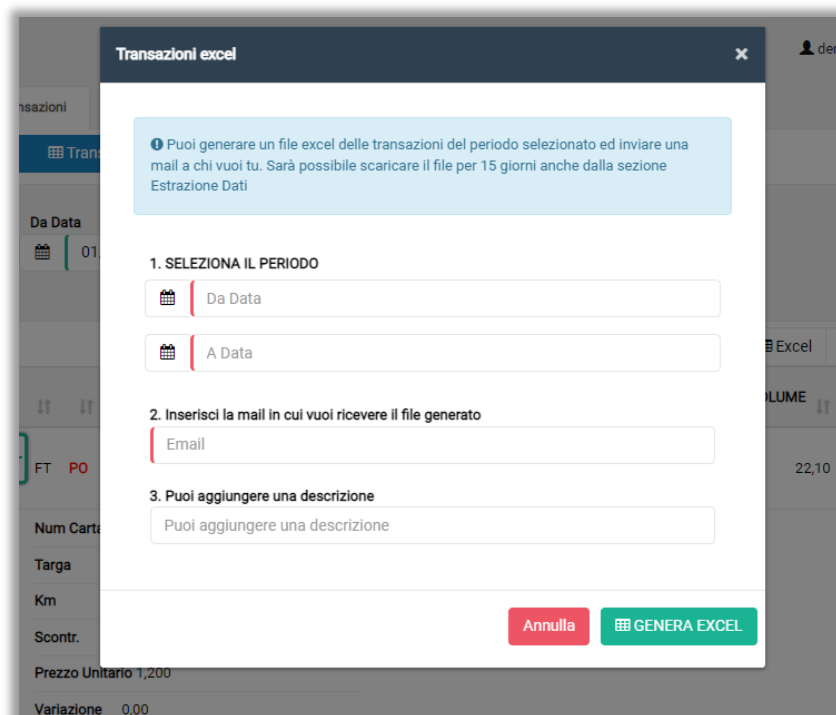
Transazioni excel

×

Puoi generare un file excel delle transazioni del periodo selezionato ed inviare una mail a chi vuoi tu. Sarà possibile scaricare il file per 15 giorni anche dalla sezione Estrazione Dati

1. SELEZIONA IL PERIODO

Da Data

A Data

2. Inserisci la mail in cui vuoi ricevere il file generato

Email

3. Puoi aggiungere una descrizione

Puoi aggiungere una descrizione

Annulla

GENERA EXCEL

nsazioni

Trans

Da Data

01

FT PO

Num Carta

Targa

Km

Scontr.

Prezzo Unitario 1,200

Variazione 0,00

Excel

OLUME

22,10

den